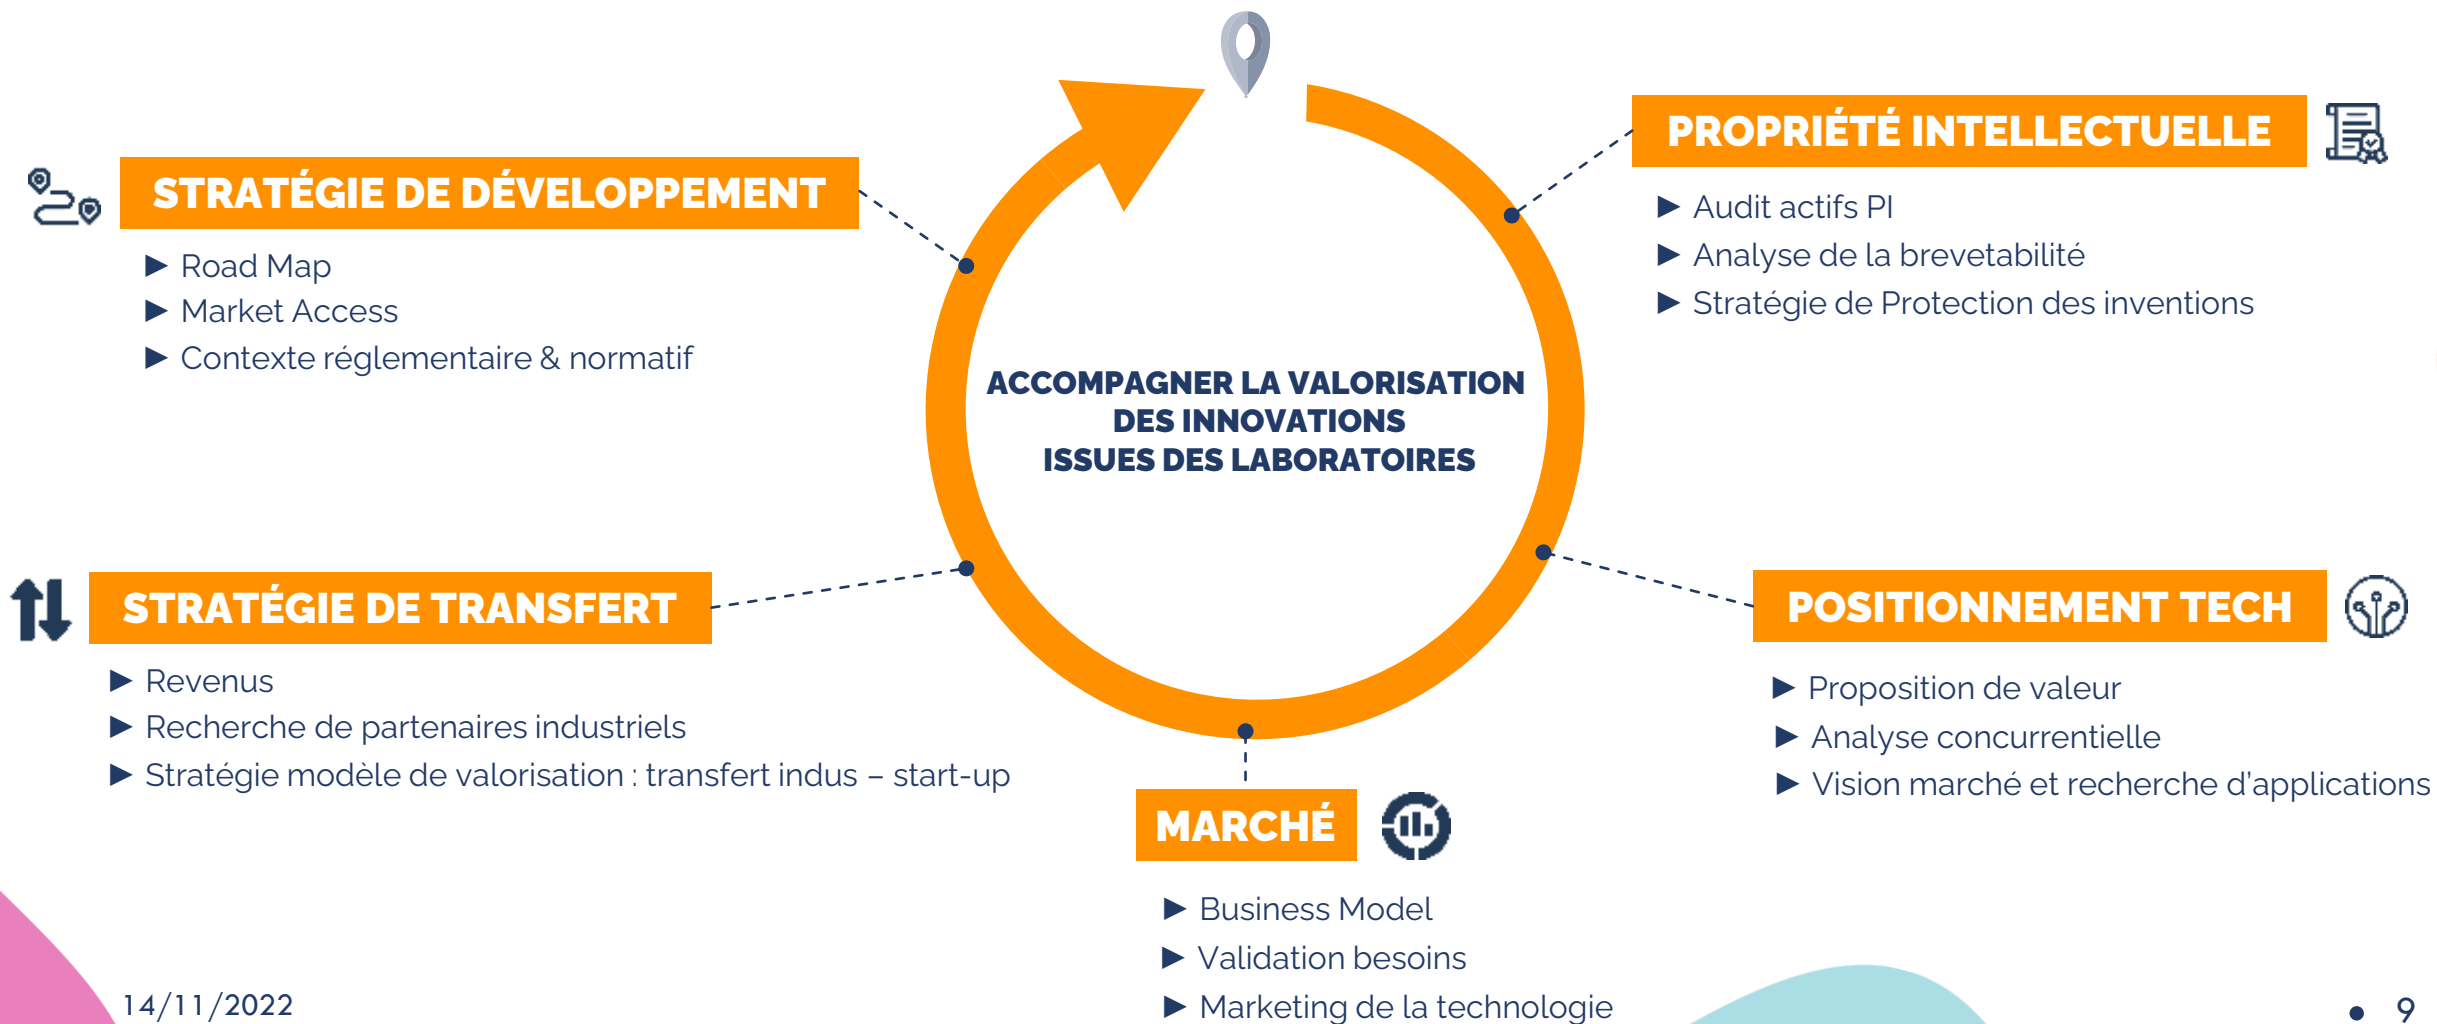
STRATÉGIE DE DÉVELOPPEMENT

▶ Road Map
▶ Market Access
▶ Contexte réglementaire & normatif

PROPRIÉTÉ INTELLECTUELLE

▶ Audit actifs PI
▶ Analyse de la brevetabilité
▶ Stratégie de Protection des inventions

ACCOMPAGNER LA VALORISATION DES INNOVATIONS ISSUES DES LABORATOIRES

STRATÉGIE DE TRANSFERT

▶ Revenus
▶ Recherche de partenaires industriels
▶ Stratégie modèle de valorisation : transfert indus – start-up

POSITIONNEMENT TECH

▶ Proposition de valeur
▶ Analyse concurrentielle
▶ Vision marché et recherche d'applications

MARCHÉ

▶ Business Model
▶ Validation besoins
▶ Marketing de la technologie

14/11/2022

9